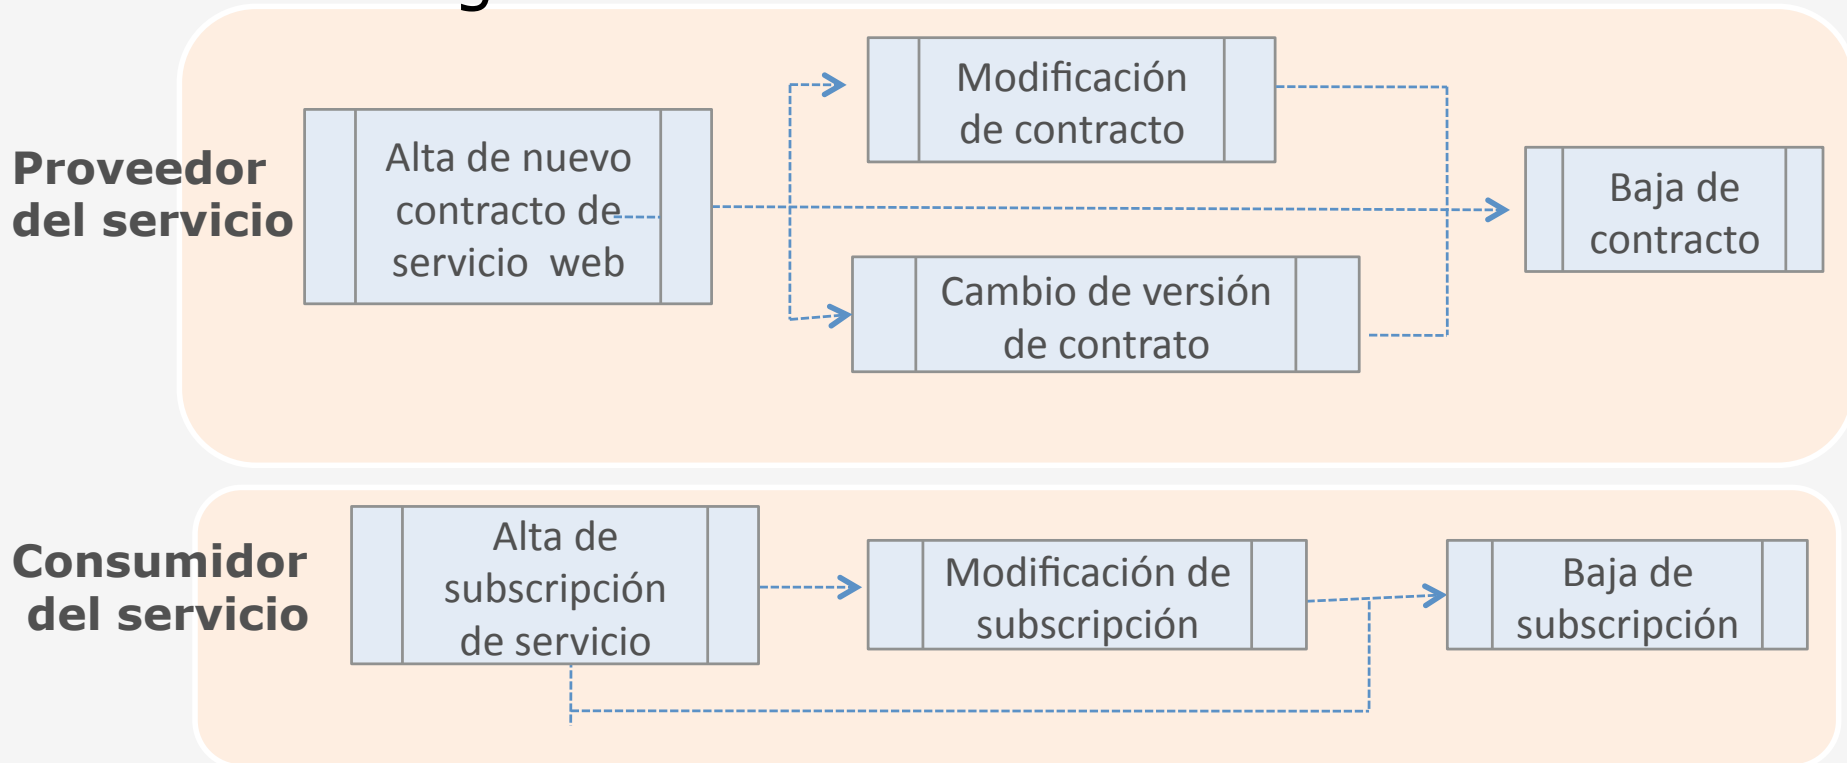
Proveedor del servicio

Alta de nuevo contracto de servicio web

Modificación de contracto

Cambio de versión de contrato

Baja de contracto

Consumidor del servicio

Alta de subscripción de servicio

Modificación de subscripción

Baja de subscripción